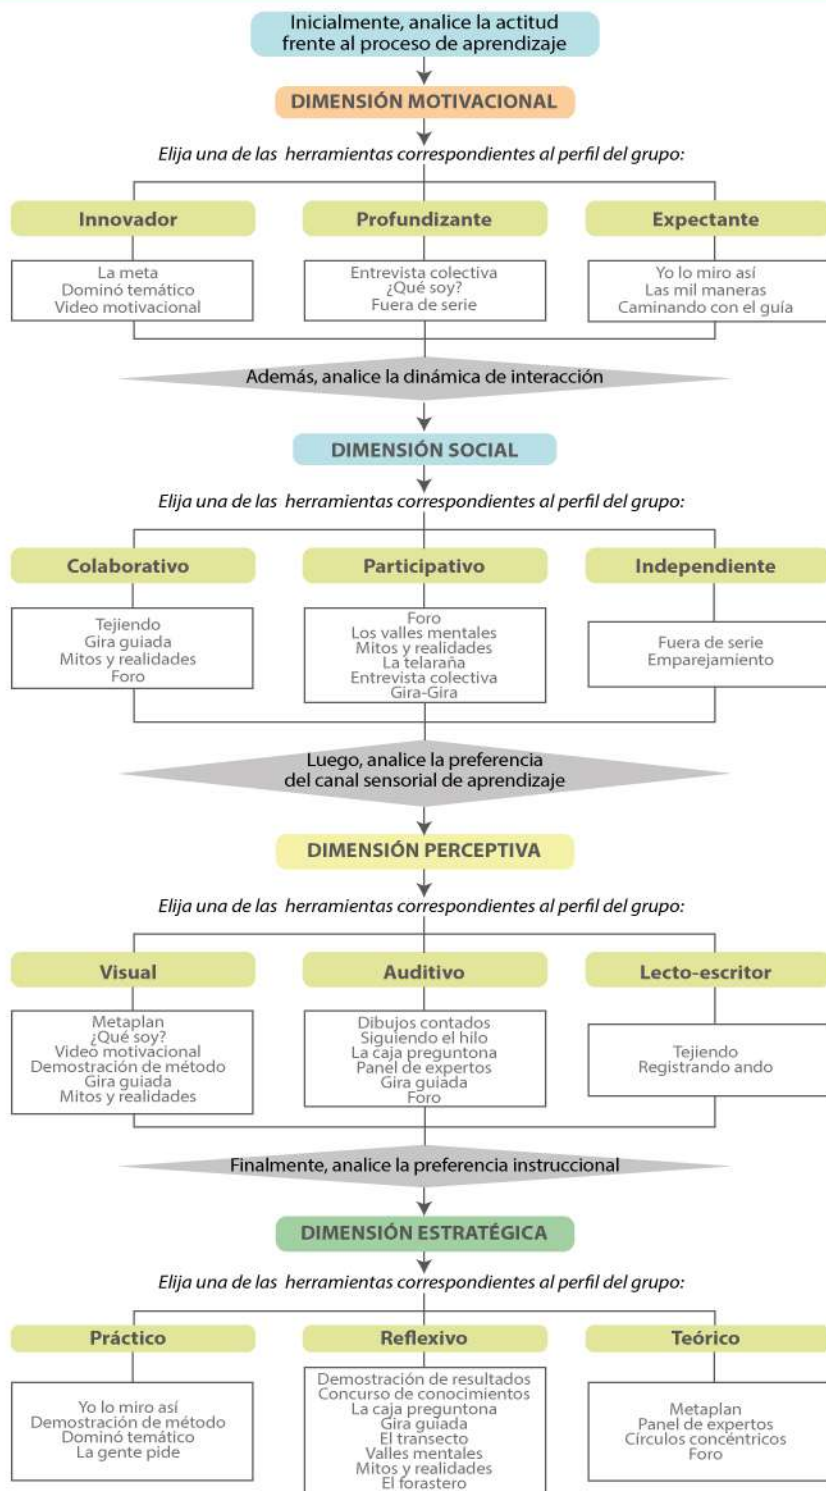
Inicialmente, analice la actitud frente al proceso de aprendizaje

DIMENSIÓN MOTIVACIONAL

Elija una de las herramientas correspondientes al perfil del grupo:

Innovador

La meta
Dominó temático
Video motivacional

Profundizante

Entrevista colectiva
¿Qué soy?
Fuera de serie

Expectante

Yo lo miro así
Las mil maneras
Caminando con el guía

Además, analice la dinámica de interacción

DIMENSIÓN SOCIAL

Elija una de las herramientas correspondientes al perfil del grupo:

Colaborativo

Tejiendo
Gira guiada
Mitos y realidades
Foro

Participativo

Foro
Los valles mentales
Mitos y realidades
La telaraña
Entrevista colectiva
Gira-Gira

Independiente

Fuera de serie
Emparejamiento

Luego, analice la preferencia del canal sensorial de aprendizaje

DIMENSIÓN PERCEPTIVA

Elija una de las herramientas correspondientes al perfil del grupo:

Visual

Metaplan
¿Qué soy?
Video motivacional
Demostración de método
Gira guiada
Mitos y realidades

Auditivo

Dibujos contados
Siguiendo el hilo
La caja preguntona
Panel de expertos
Gira guiada
Foro

Lecto-escritor

Tejiendo
Registrando ando

Finalmente, analice la preferencia instruccional

DIMENSIÓN ESTRATÉGICA

Elija una de las herramientas correspondientes al perfil del grupo:

Práctico

Yo lo miro así
Demostración de método
Dominó temático
La gente pide

Reflexivo

Demostración de resultados
Concurso de conocimientos
La caja preguntona
Gira guiada
El transecto
Valles mentales
Mitos y realidades
El forastero

Teórico

Metaplan
Panel de expertos
Círculos concéntricos
Foro